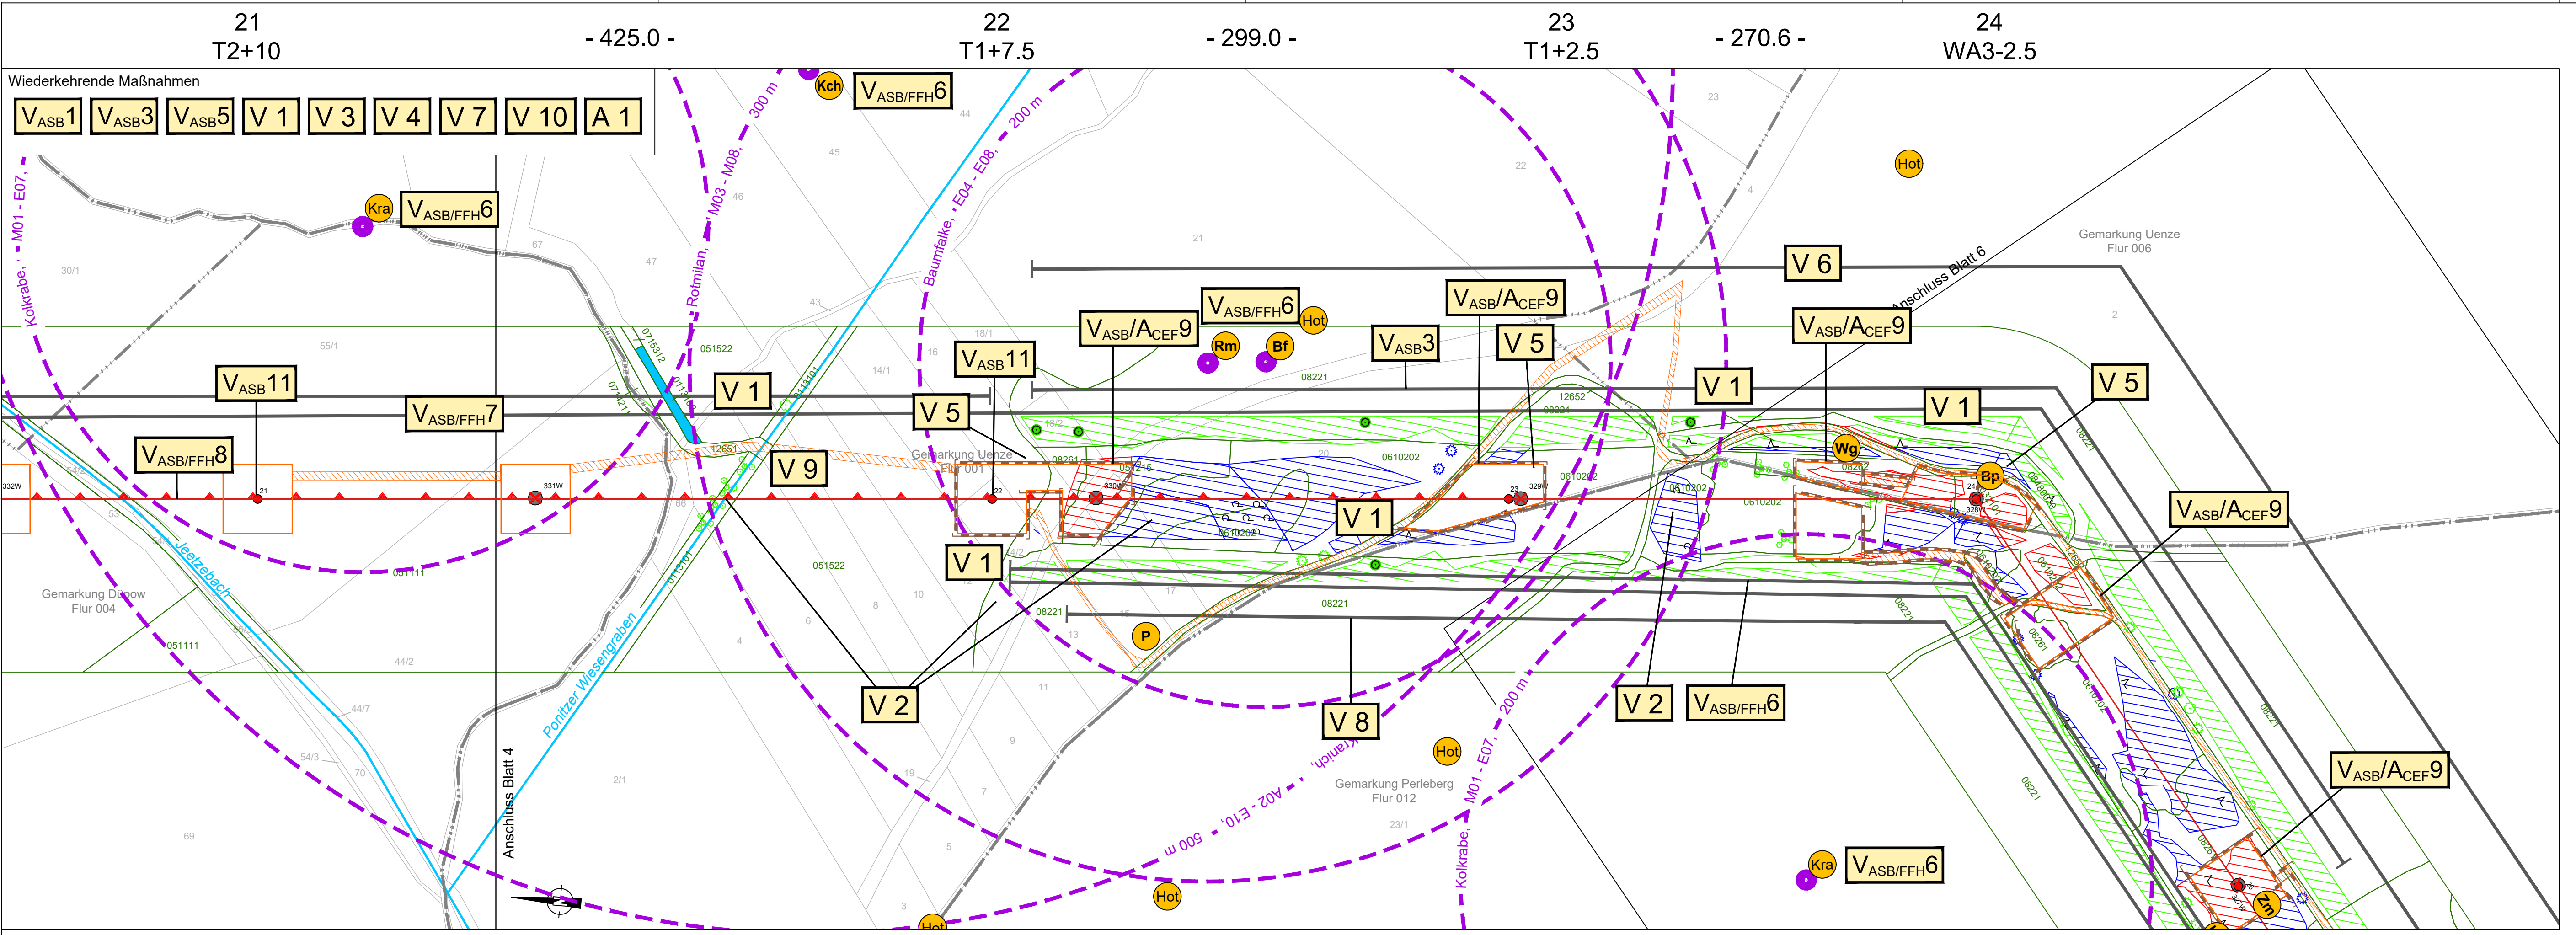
21
T2+10

- 425.0 -

22
T1+7.5

- 299.0 -

23
T1+2.5

- 270.6 -

24
WA3-2.5

Wiederkehrende Maßnahmen

$V_{ASB}1$ $V_{ASB}3$ $V_{ASB}5$ V 1 V 3 V 4 V 7 V 10 A 1

Kch $V_{ASB/FFH}6$

Kra $V_{ASB/FFH}6$

Kolkrabe, M01 - E07,

Rotmilan, M03 - M08, 300 m

Baumfalke, E04 - E08, 200 m

Hot

Gemarkung Uenze
Flur 006

V 6

Anschluss Blatt 6

$V_{ASB}/A_{CEF}9$

$V_{ASB}/A_{CEF}9$

$V_{ASB/FFH}6$ Hot

Rm Bf

$V_{ASB}3$

$V_{ASB}/A_{CEF}9$

V 5

$V_{ASB}11$

$V_{ASB}11$

V 1

$V_{ASB/FFH}7$

V 5

V 1

V 1

V 5

$V_{ASB/FFH}8$

V 9

Gemarkung Uenze
Flur 001

V 1

$V_{ASB}/A_{CEF}9$

Wg

Bp

V 1

Jeetzebach

Gemarkung Dupow
Flur 004

Ponitzer Wiesengraben

P

V 2

V 8

V 2

$V_{ASB/FFH}6$

Anschluss Blatt 4

Kranich, A02 - E10, 500 m

Kolkrabe, M01 - E07, 200 m

Hot

Gemarkung Perleberg
Flur 012

$V_{ASB}/A_{CEF}9$

Kra $V_{ASB/FFH}6$

Hot

Hot

Zm